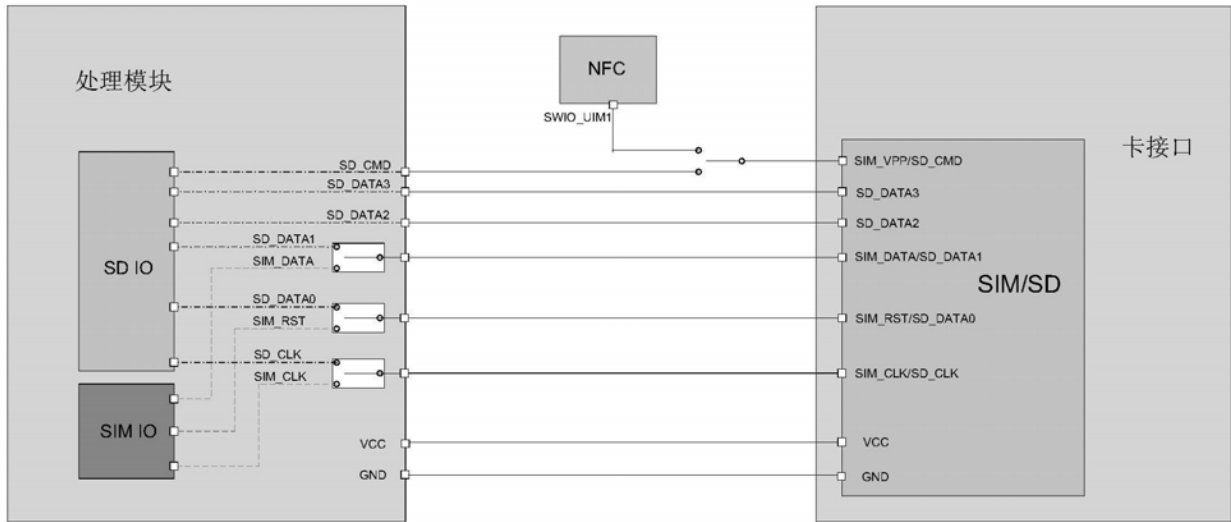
处理模块

NFC

SWIO_UIM1

卡接口

SD_CMD
SD_DATA3
SD_DATA2
SD_DATA1
SIM_DATA

SD IO

SD_DATA0
SIM_RST
SD_CLK
SIM_CLK

SIM IO

VCC
GND

SIM_VPP/SD_CMD
SD_DATA3
SD_DATA2
SIM_DATA/SD_DATA1

SIM/SD

SIM_RST/SD_DATA0
SIM_CLK/SD_CLK
VCC
GND